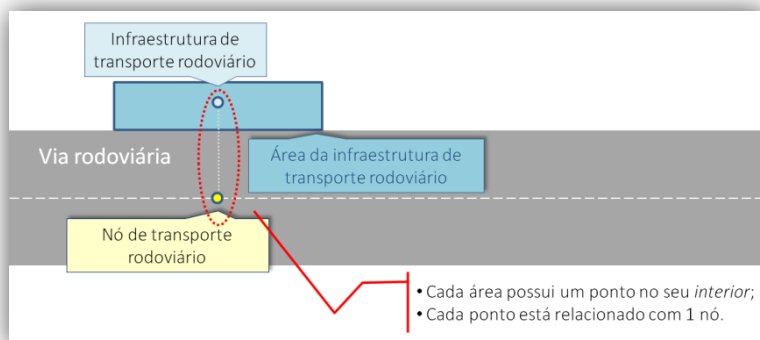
Infraestrutura de transporte rodoviário

Via rodoviária

Área da infraestrutura de transporte rodoviário

Nó de transporte rodoviário

• Cada área possui um ponto no seu *interior*;
• Cada ponto está relacionado com 1 nó.